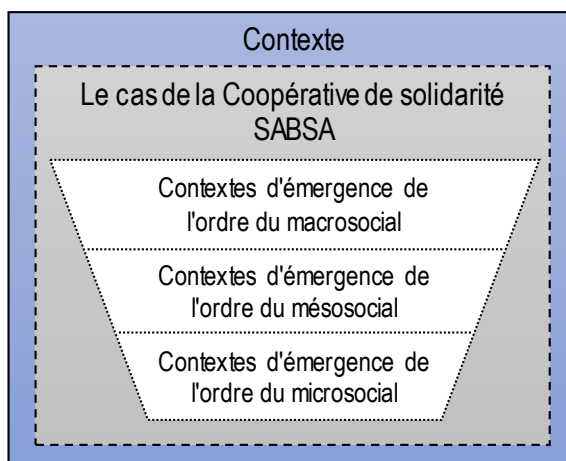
Contexte

Le cas de la Coopérative de solidarité SABSA

Contextes d'émergence de l'ordre du macrosocial

Contextes d'émergence de l'ordre du mésosocial

Contextes d'émergence de l'ordre du microsocial